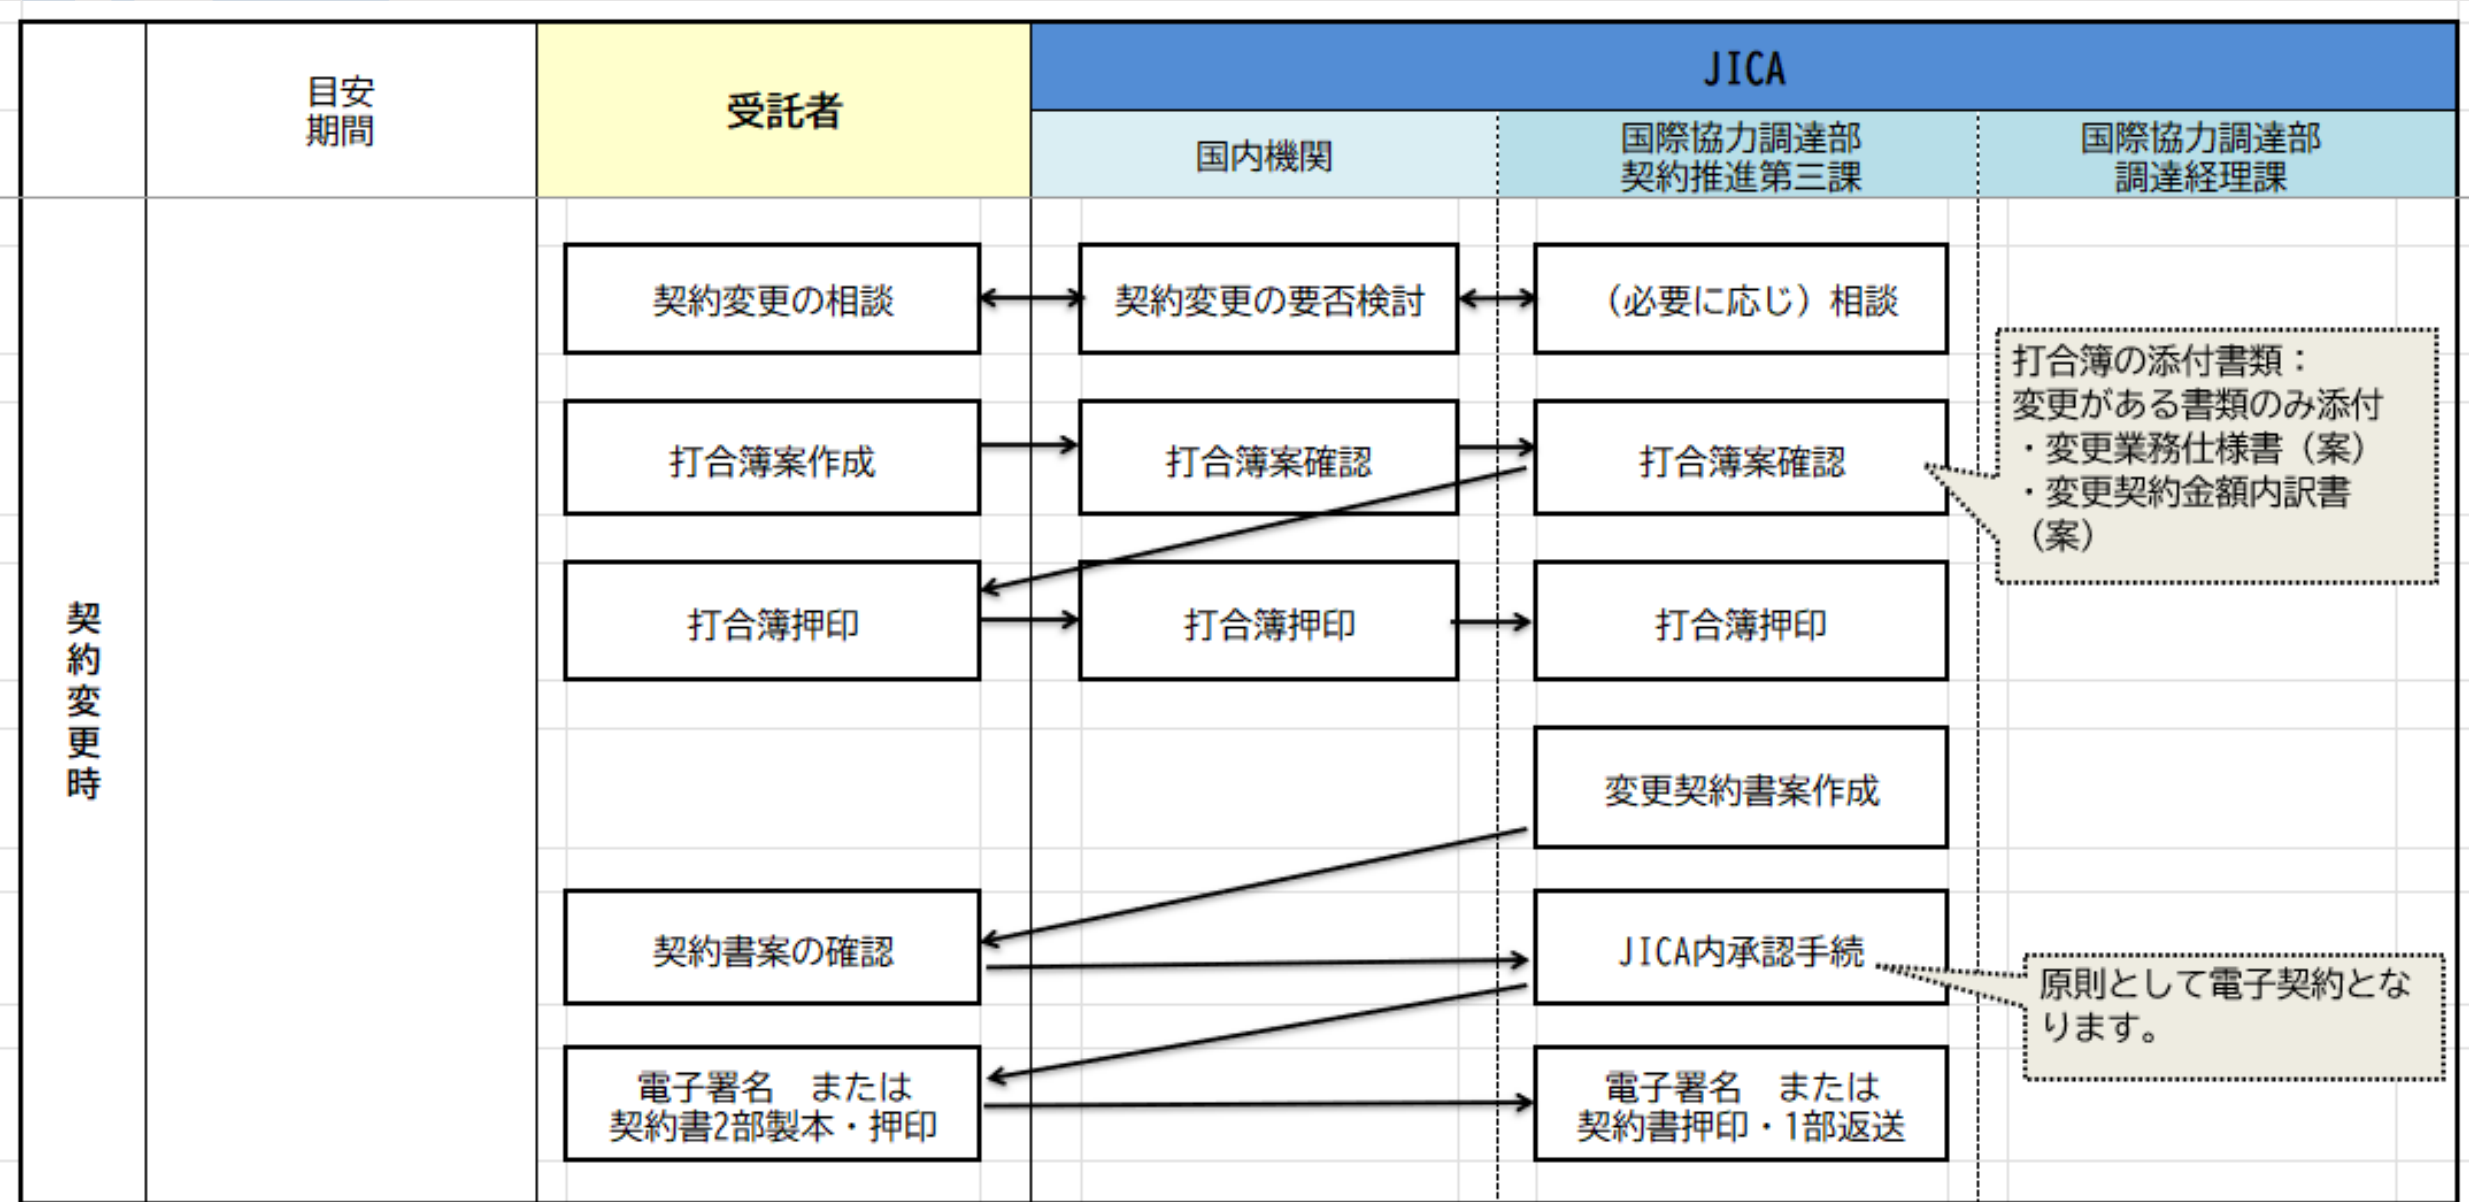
| | 目安期間 | 受託者 | JICA 国内機関 | JICA 国際協力調達部 契約推進第三課 | JICA 国際協力調達部 調達経理課 |
|---|---|---|---|---|---|
| 契約変更時 | | 契約変更の相談 | 契約変更の要否検討 | （必要に応じ）相談 | |
| | | 打合簿案作成 | 打合簿案確認 | 打合簿案確認 | 打合簿の添付書類：変更がある書類のみ添付 ・変更業務仕様書（案） ・変更契約金額内訳書（案） |
| | | 打合簿押印 | 打合簿押印 | 打合簿押印 | |
| | | | | 変更契約書案作成 | |
| | | 契約書案の確認 | | JICA内承認手続 | 原則として電子契約となります。 |
| | | 電子署名　または 契約書2部製本・押印 | | 電子署名　または 契約書押印・1部返送 | |